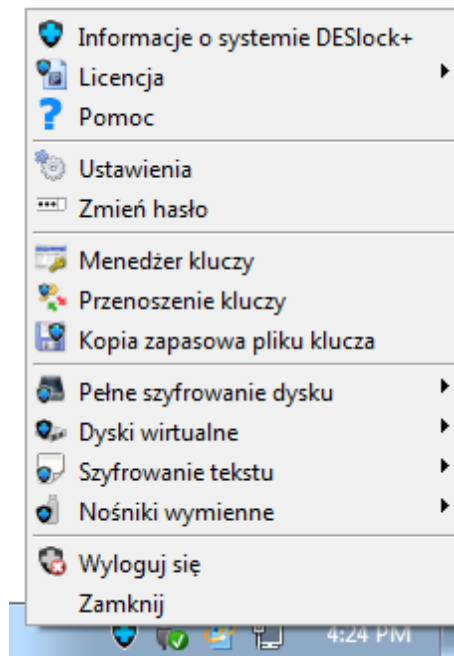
Informacje o systemie DESlock+
Licencja
Pomoc

Ustawienia
Zmień hasło

Menedżer kluczy
Przenoszenie kluczy
Kopia zapasowa pliku klucza

Pełne szyfrowanie dysku
Dyski wirtualne
Szyfrowanie tekstu
Nośniki wymienne

Wyloguj się
Zamknij

4:24 PM